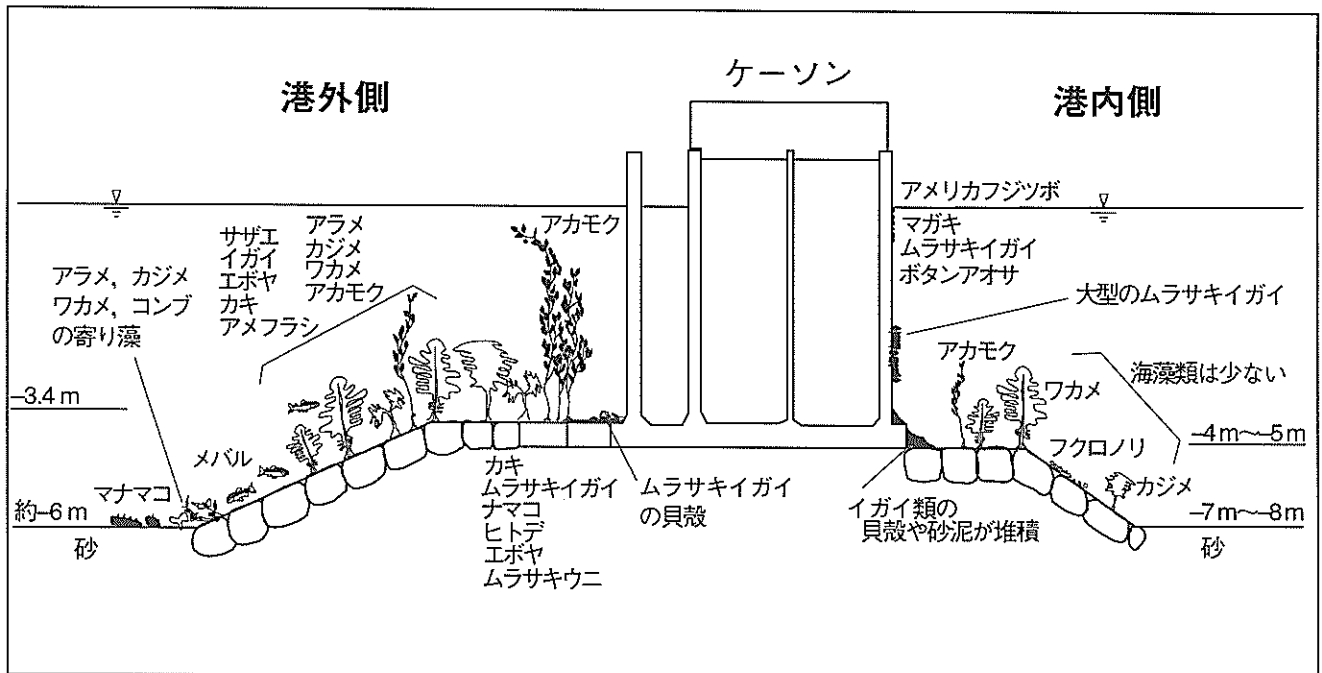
港外側

ケーソン

港内側

アメリカフジツボ
マガキ
ムラサキイガイ
ボタンアオサ

アカモク

サザエ
イガイ
エボヤ
カキ
アメフラシ

アラメ
カジメ
ワカメ
アカモク

アラメ，カジメ
ワカメ，コンブ
の寄り藻

大型のムラサキイガイ

アカモク

ワカメ

海藻類は少ない

–3.4 m

メバル

マナマコ

約–6 m

砂

カキ
ムラサキイガイ
ナマコ
ヒトデ
エボヤ
ムラサキウニ

ムラサキイガイ
の貝殻

フクロノリ

–4 m〜–5 m

カジメ

イガイ類の
貝殻や砂泥が堆積

–7 m〜–8 m

砂